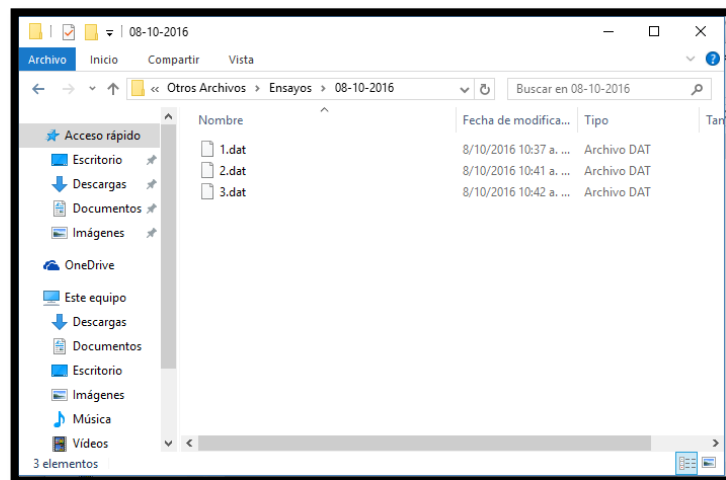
08-10-2016

Archivo Inicio Compartir Vista

« Otros Archivos › Ensayos › 08-10-2016

Buscar en 08-10-2016

Acceso rápido
Escritorio
Descargas
Documentos
Imágenes
OneDrive
Este equipo
Descargas
Documentos
Escritorio
Imágenes
Música
Vídeos

| Nombre | Fecha de modifica... | Tipo | Tan |
|---|---|---|---|
| 1.dat | 8/10/2016 10:37 a. ... | Archivo DAT | |
| 2.dat | 8/10/2016 10:41 a. ... | Archivo DAT | |
| 3.dat | 8/10/2016 10:42 a. ... | Archivo DAT | |

3 elementos